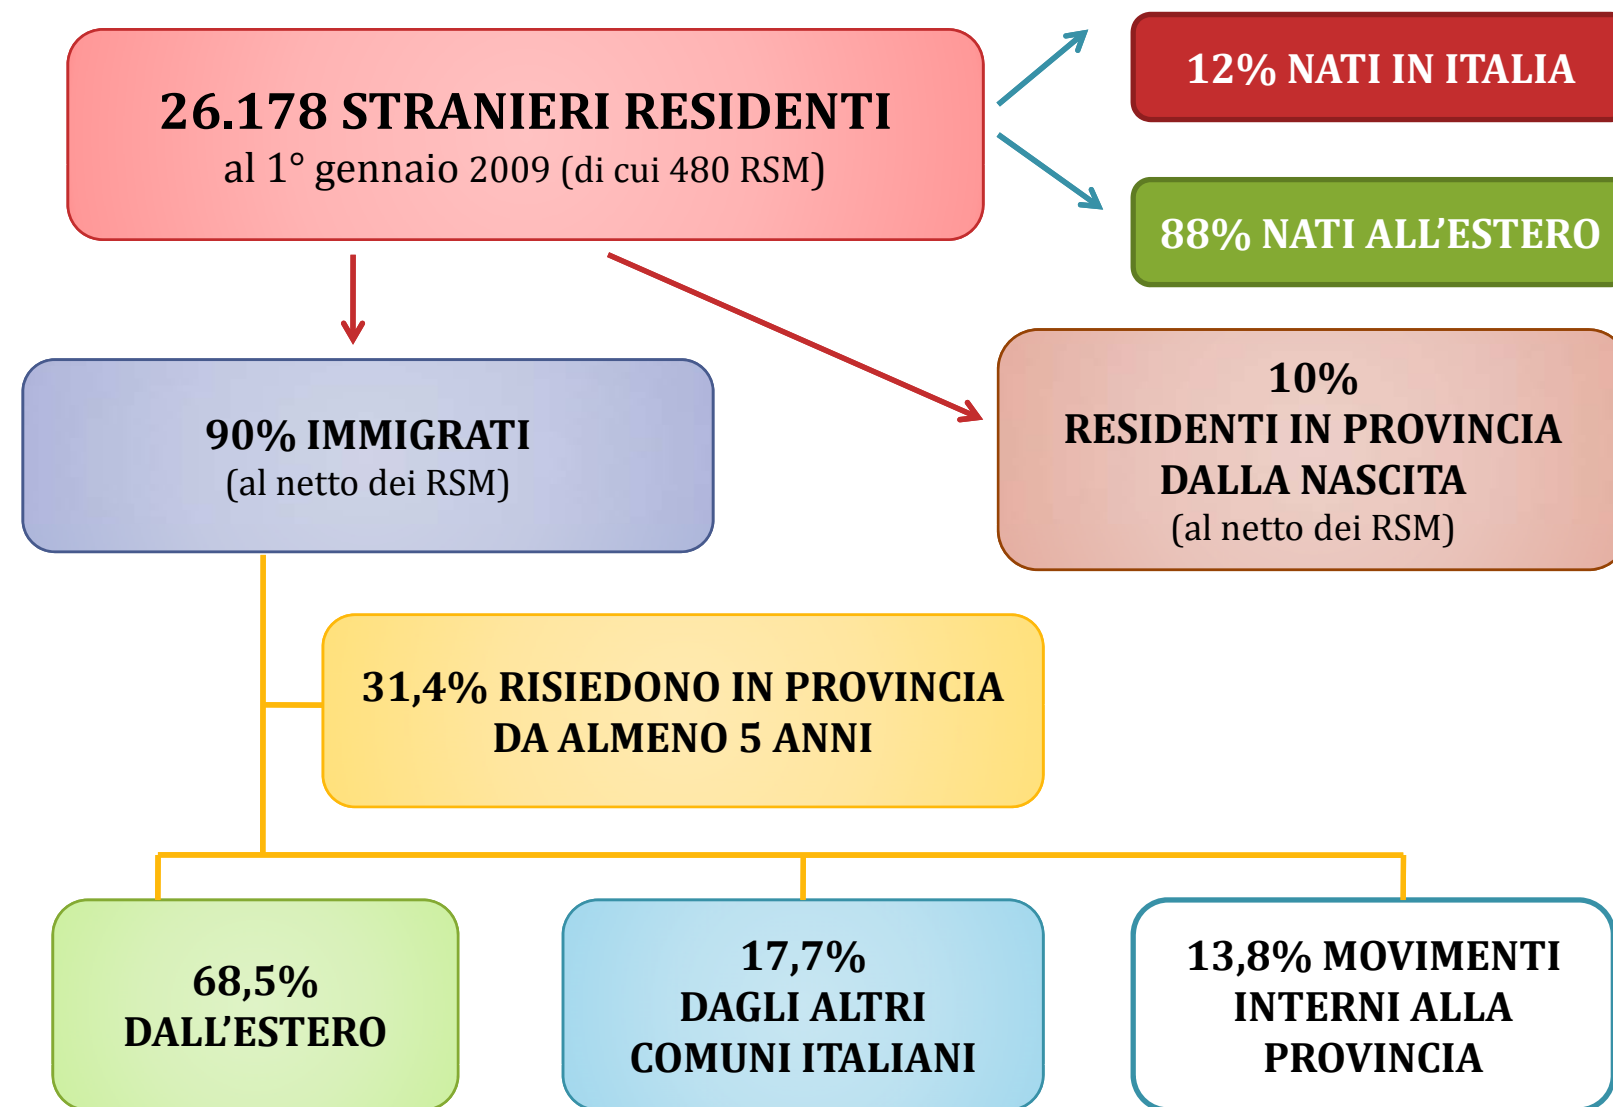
26.178 STRANIERI RESIDENTI
al 1° gennaio 2009 (di cui 480 RSM)

12% NATI IN ITALIA

88% NATI ALL'ESTERO

90% IMMIGRATI
(al netto dei RSM)

10%
RESIDENTI IN PROVINCIA DALLA NASCITA
(al netto dei RSM)

31,4% RISIEDONO IN PROVINCIA DA ALMENO 5 ANNI

68,5%
DALL'ESTERO

17,7%
DAGLI ALTRI COMUNI ITALIANI

13,8% MOVIMENTI INTERNI ALLA PROVINCIA